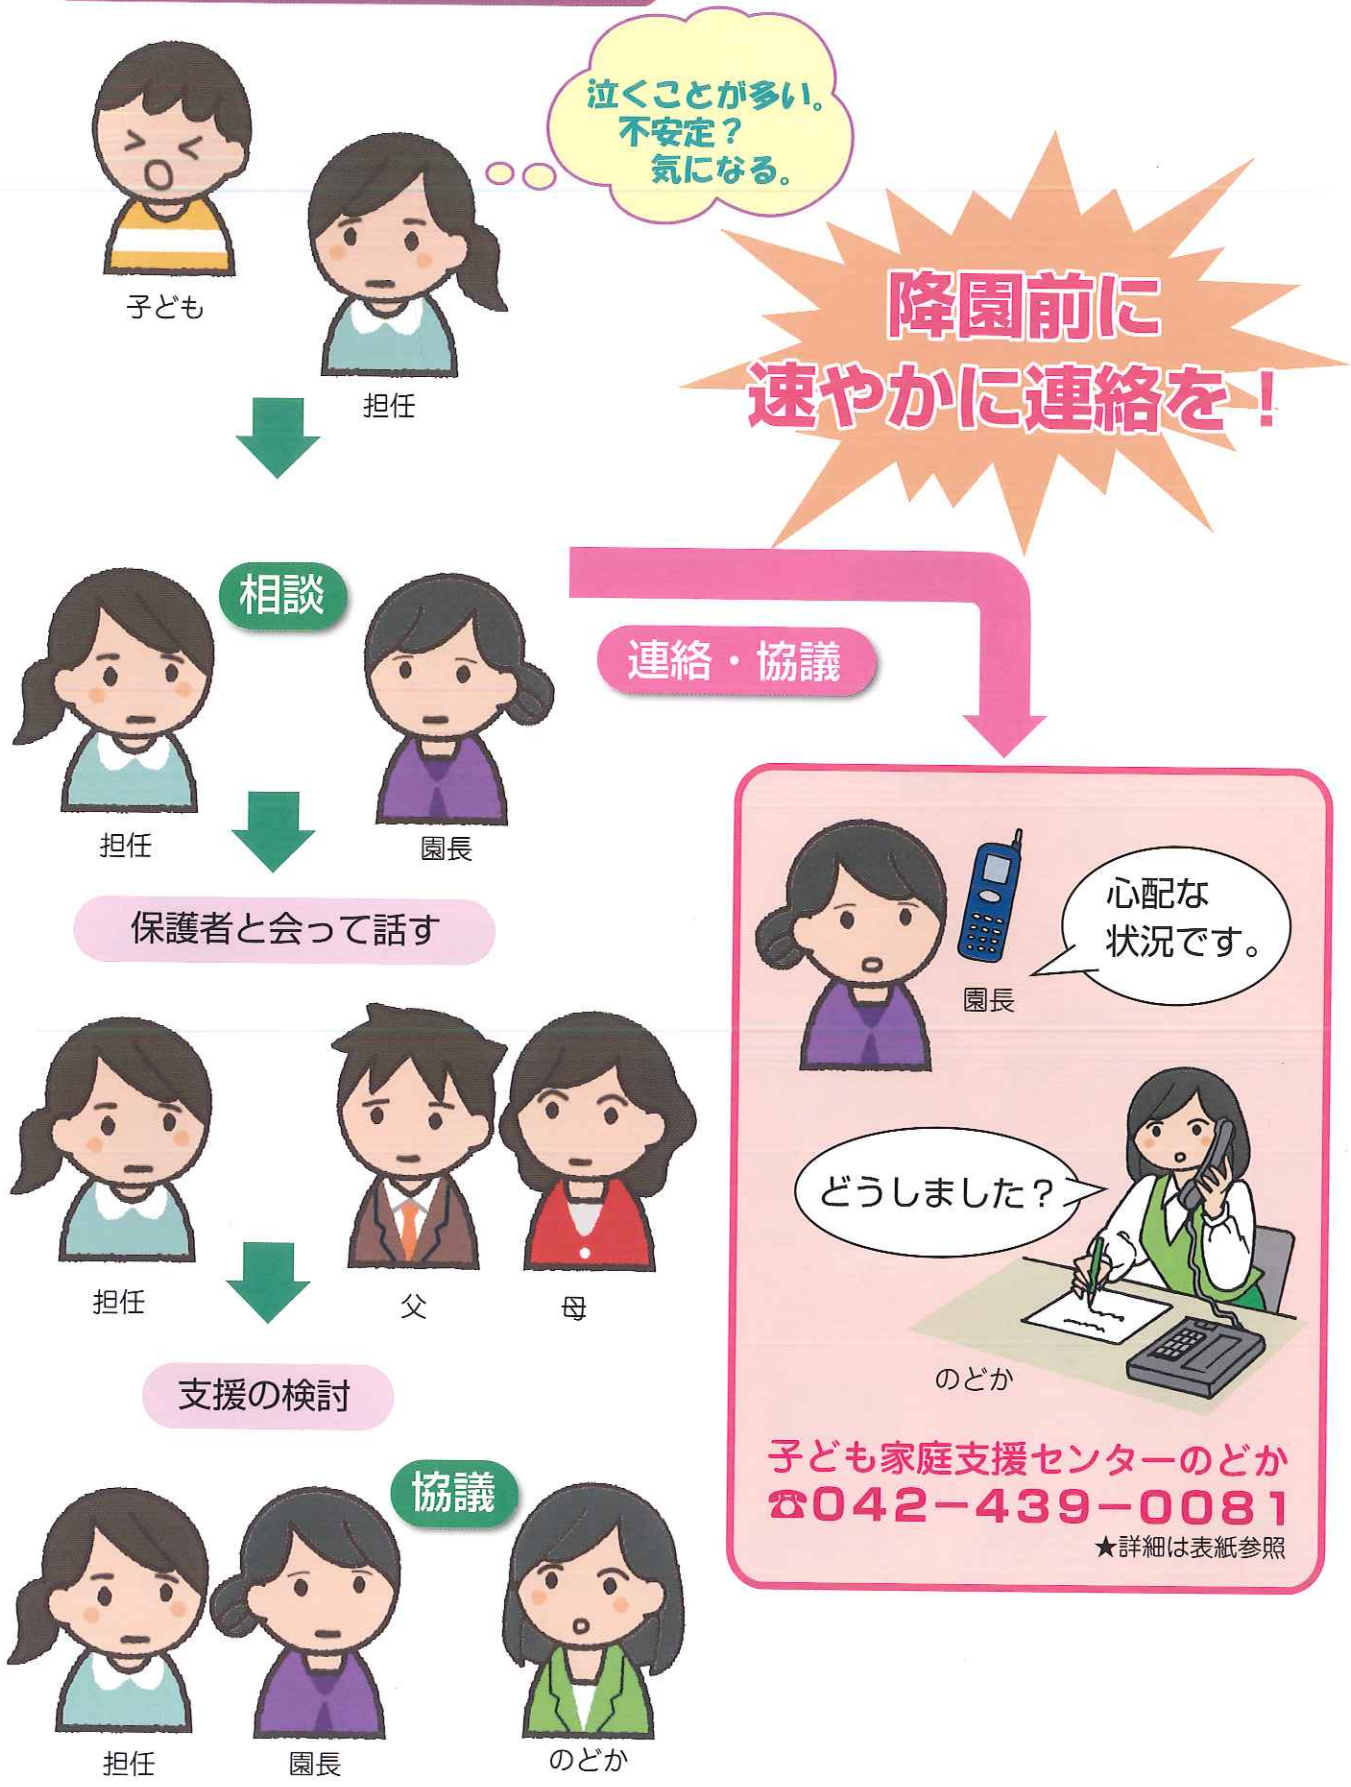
泣くことが多い。
不安定?
気になる。

子ども

担任

降園前に
速やかに連絡を!

相談

担任

園長

連絡・協議

保護者と会って話す

心配な
状況です。

園長

担任

父

母

どうしました?

のどか

支援の検討

子ども家庭支援センターのどか
☎042-439-0081
★詳細は表紙参照

協議

担任

園長

のどか